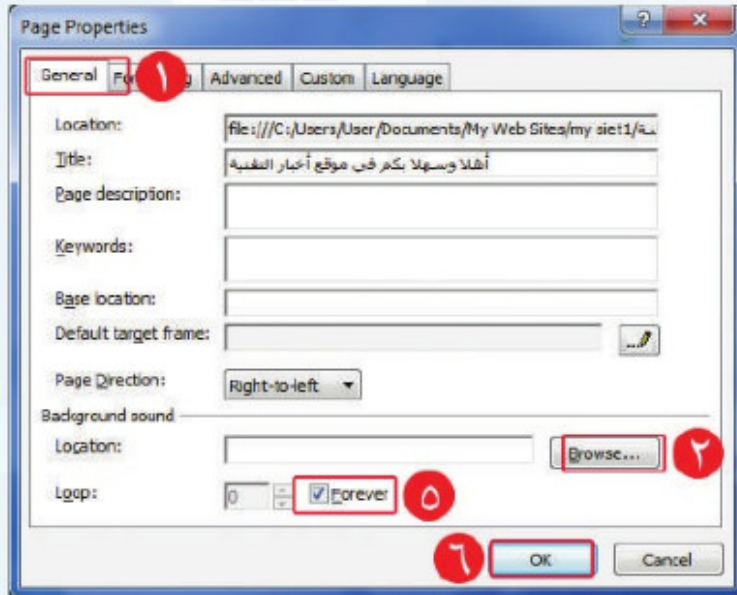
Page Properties

?

x

General

Fo

١

g

Advanced

Custom

Language

Location:

file:///C:/Users/User/Documents/My Web Sites/my siet1/ـة

Title:

أهلا وسهلا بكم في موقع أخبار التقنية

Page description:

Keywords:

Base location:

Default target frame:

Page Direction:

Right-to-left

Background sound

Location:

Browse...

٢

Loop:

0

Forever

٥

٦

OK

Cancel